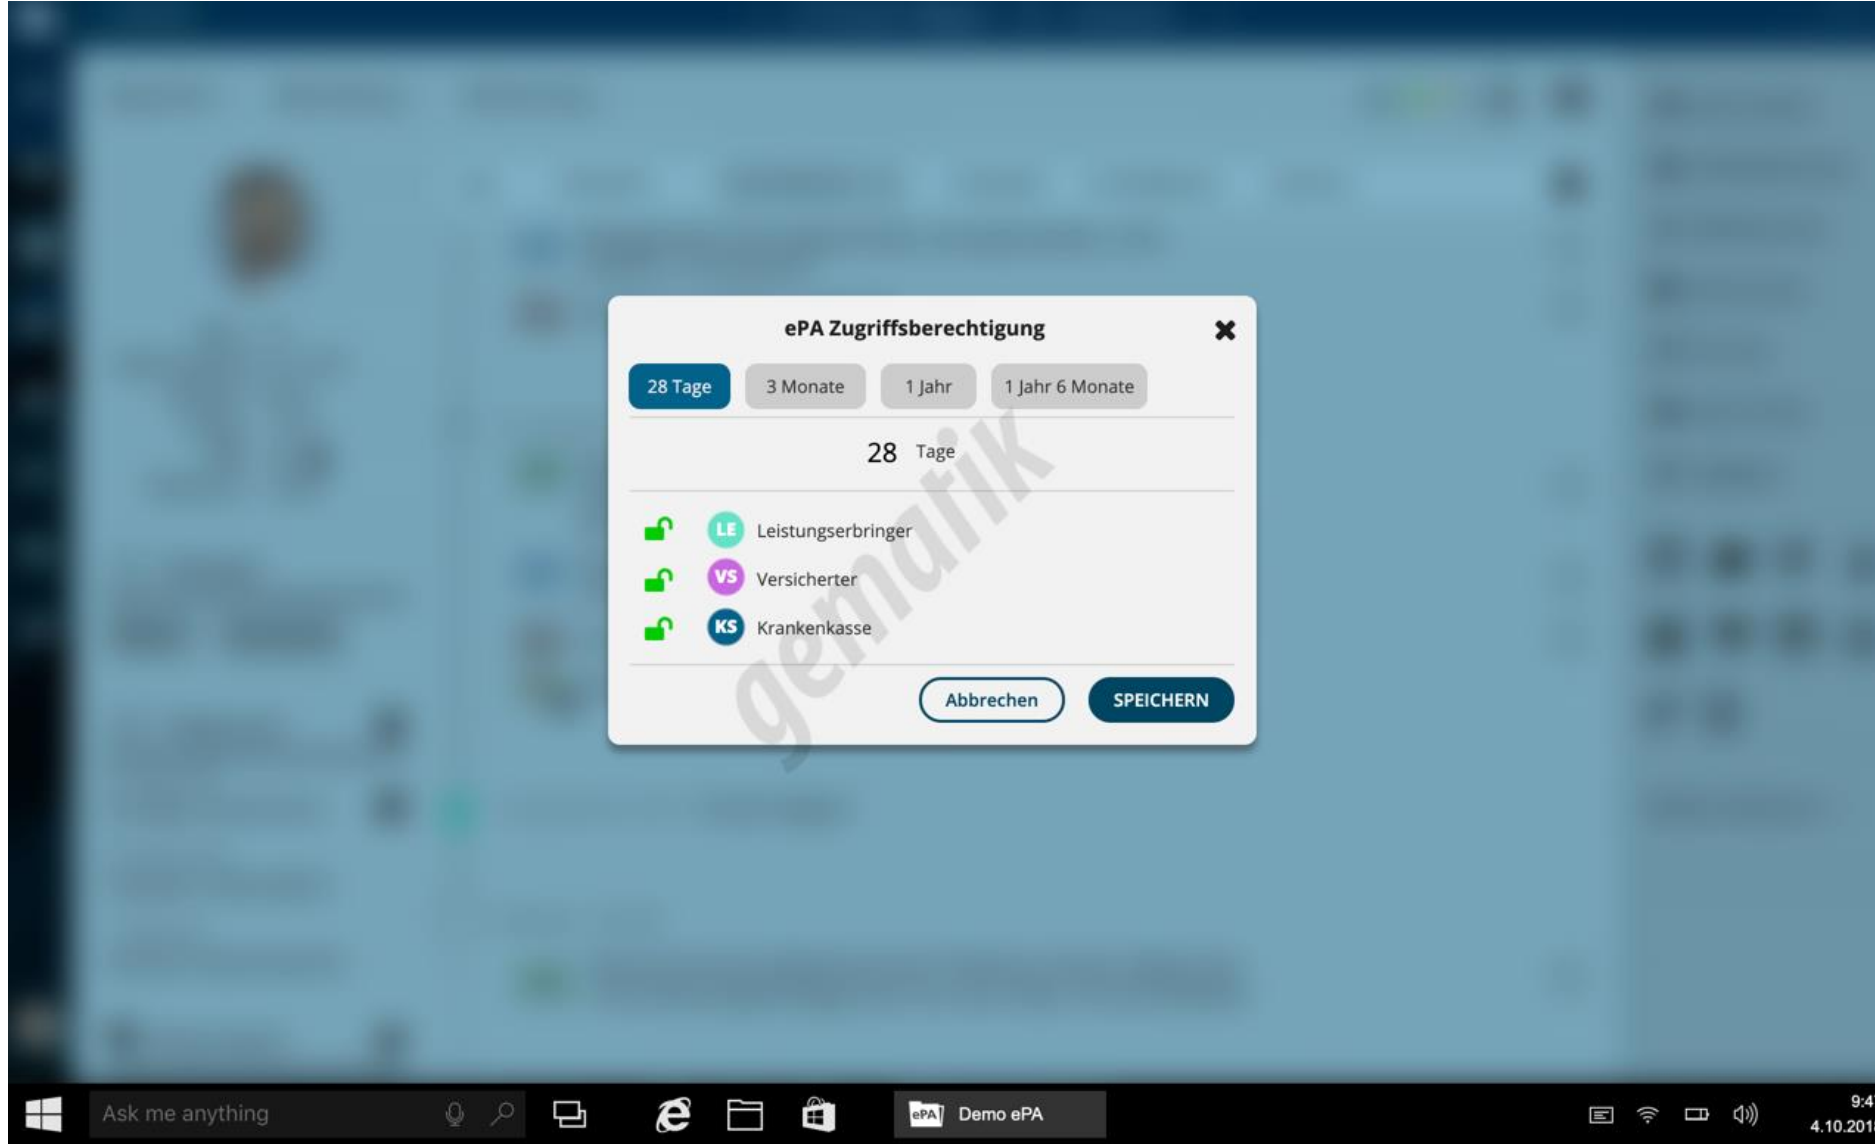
ePA Zugriffsberechtigung

28 Tage 3 Monate 1 Jahr 1 Jahr 6 Monate

28 Tage

LE Leistungserbringer
VS Versicherter
KS Krankenkasse

Abbrechen SPEICHERN

gematik

Ask me anything

ePA Demo ePA

9:4
4.10.201